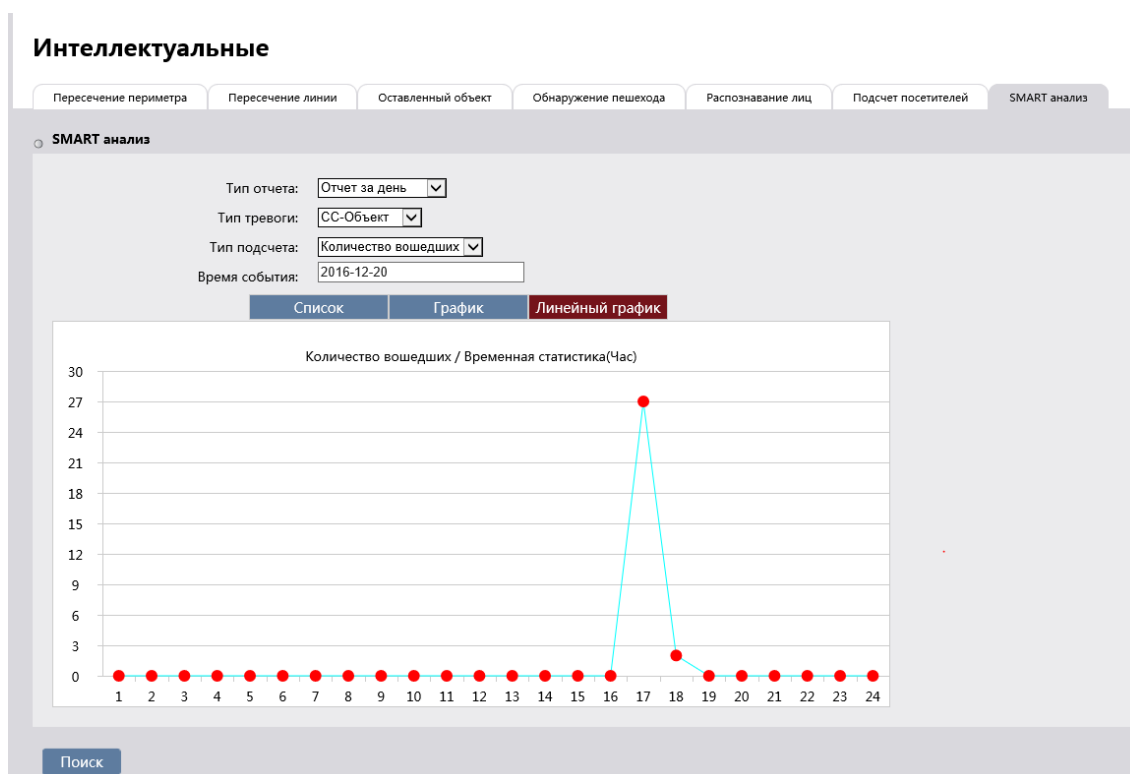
Интеллектуальные

Пересечение периметра | Пересечение линии | Оставленный объект | Обнаружение пешехода | Распознавание лиц | Подсчет посетителей | SMART анализ

SMART анализ

Тип отчета: Отчет за день
Тип тревоги: СС-Объект
Тип подсчета: Количество вошедших
Время события: 2016-12-20

Список | График | Линейный график

Количество вошедших / Временная статистика(Час)

30
27
24
21
18
15
12
9
6
3
0

1 2 3 4 5 6 7 8 9 10 11 12 13 14 15 16 17 18 19 20 21 22 23 24

Поиск